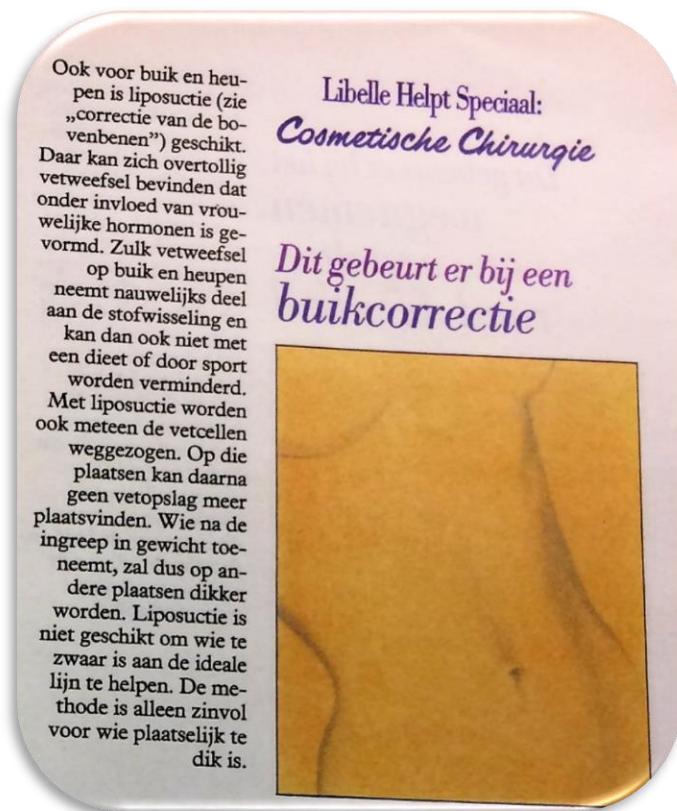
Ook voor buik en heupen is liposuctie (zie „correctie van de bovenbenen") geschikt. Daar kan zich overtollig vetweefsel bevinden dat onder invloed van vrouwelijke hormonen is gevormd. Zulk vetweefsel op buik en heupen neemt nauwelijks deel aan de stofwisseling en kan dan ook niet met een dieet of door sport worden verminderd. Met liposuctie worden ook meteen de vetcellen weggezogen. Op die plaatsen kan daarna geen vetopslag meer plaatsvinden. Wie na de ingreep in gewicht toeneemt, zal dus op andere plaatsen dikker worden. Liposuctie is niet geschikt om wie te zwaar is aan de ideale lijn te helpen. De methode is alleen zinvol voor wie plaatselijk te dik is.

Libelle Helpt Speciaal:
Cosmetische Chirurgie

Dit gebeurt er bij een buikcorrectie